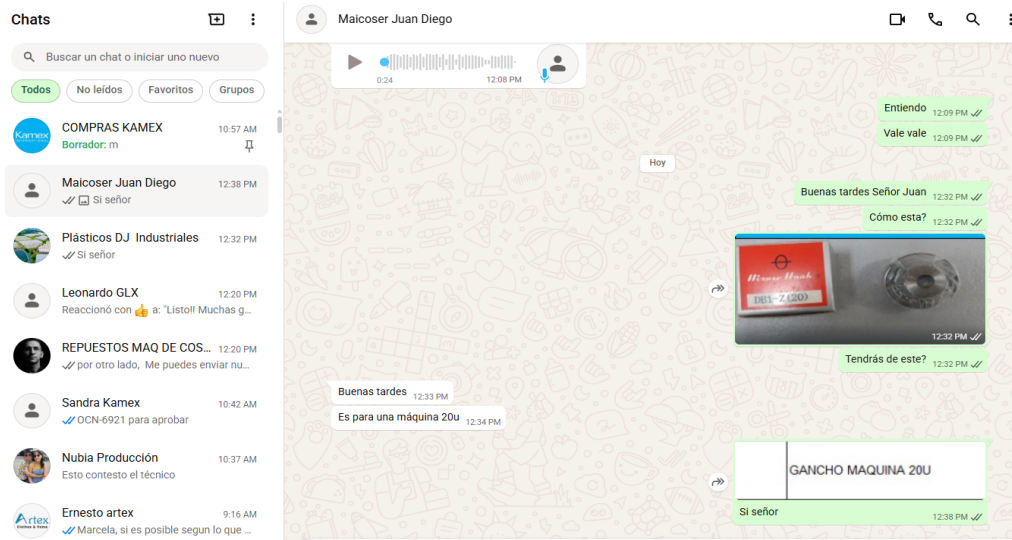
Chats

Buscar un chat o iniciar uno nuevo

Todos No leídos Favoritos Grupos

Kamex
COMPRAS KAMEX 10:57 AM
Borrador: m

Maicoser Juan Diego 12:38 PM
Si señor

Plásticos DJ Industriales 12:32 PM
Si señor

Leonardo GLX 12:20 PM
Reaccionó con 👍 a: "Listo!! Muchas g...

REPUESTOS MAQ DE COS... 12:20 PM
por otro lado, Me puedes enviar nu...

Sandra Kamex 10:42 AM
OCN-6921 para aprobar

Nubia Producción 10:37 AM
Esto contesto el técnico

Artex
Ernesto artex 9:16 AM
Marcela, si es posible segun lo que ...

Maicoser Juan Diego

0:24 12:08 PM

Entiendo 12:09 PM
Vale vale 12:09 PM

Hoy

Buenas tardes Señor Juan 12:32 PM
Cómo esta? 12:32 PM

DB1-Z(20)
12:32 PM

Tendrás de este? 12:32 PM

Buenas tardes 12:33 PM
Es para una máquina 20u 12:34 PM

GANCHO MAQUINA 20U
Si señor 12:38 PM